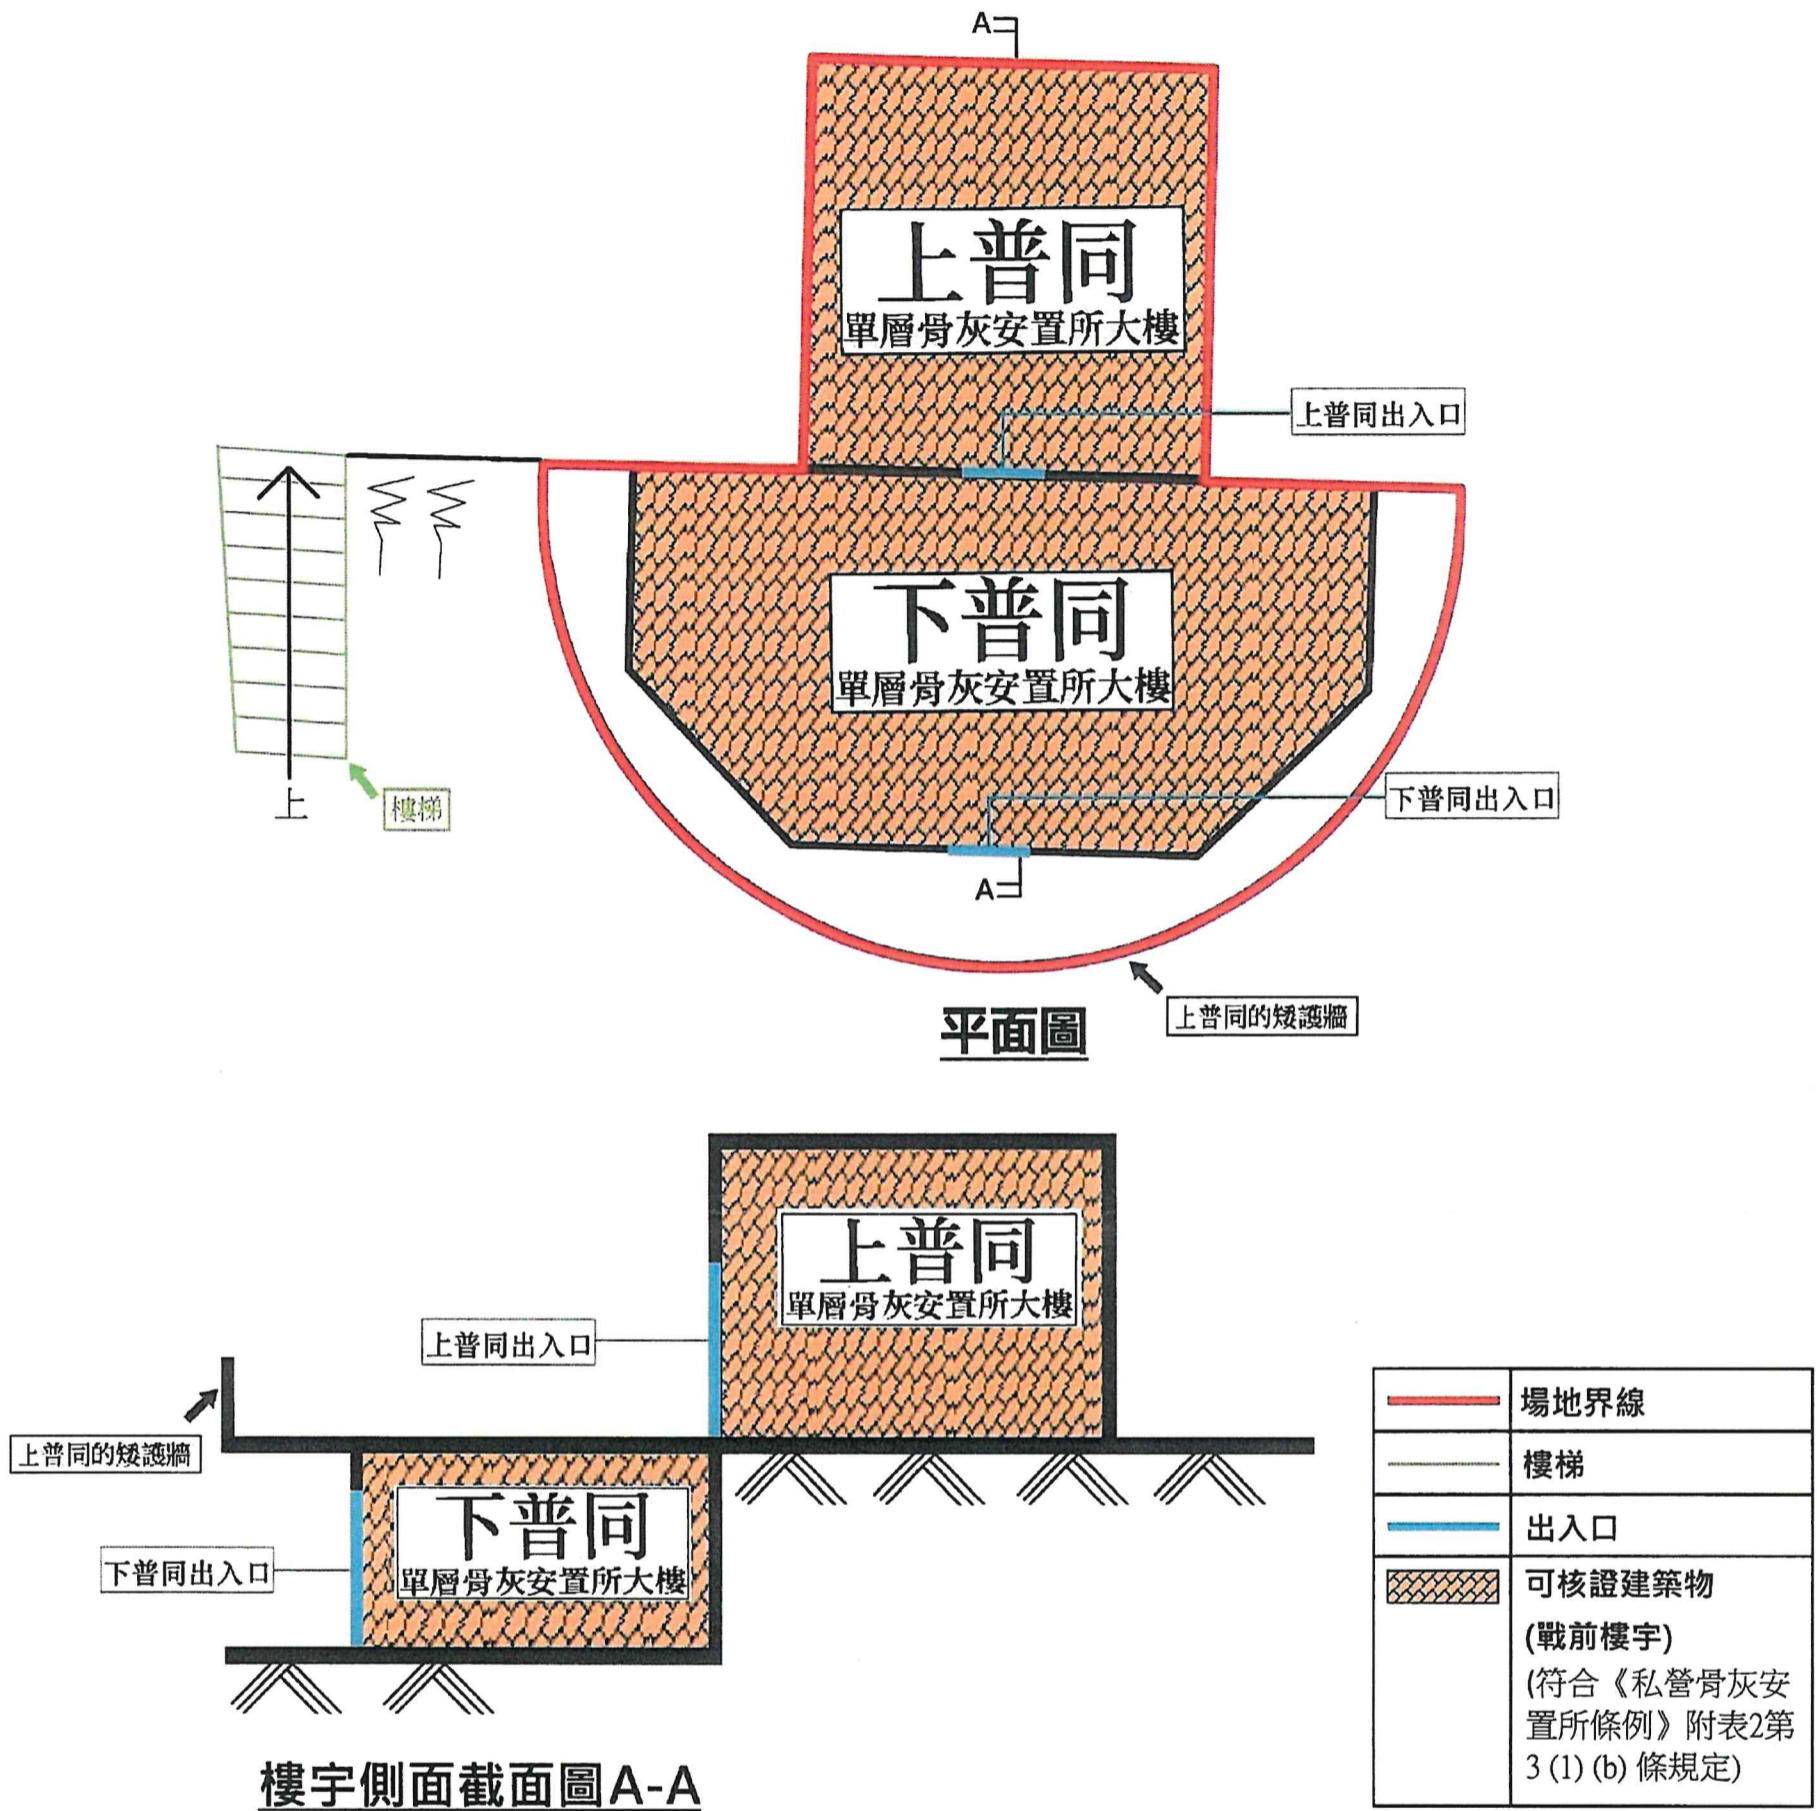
A

上普同
單層骨灰安置所大樓

上普同出入口

上

樓梯

下普同
單層骨灰安置所大樓

下普同出入口

A

上普同的矮護牆

平面圖

上普同
單層骨灰安置所大樓

上普同出入口

上普同的矮護牆

下普同
單層骨灰安置所大樓

下普同出入口

樓宇側面截面圖A-A

| | |
|---|---|
| | 場地界線 |
| | 樓梯 |
| | 出入口 |
| | 可核證建築物 (戰前樓宇) (符合《私營骨灰安置所條例》附表2第3 (1) (b) 條規定) |